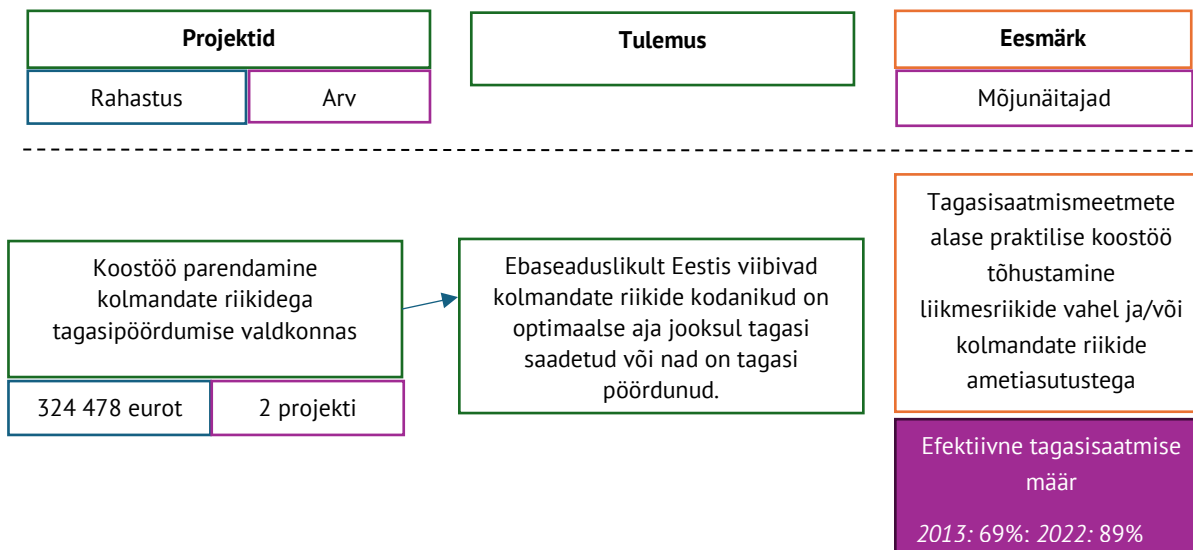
Projektid

Rahastus

Arv

Tulemus

Eesmärk

Mõjunäitajad

Koostöö parendamine kolmandate riikidega tagasipöördumise valdkonnas

324 478 eurot

2 projekti

Ebaseaduslikult Eestis viibivad kolmandate riikide kodanikud on optimaalse aja jooksul tagasi saadetud või nad on tagasi pöördunud.

Tagasisaatmismeetmete alase praktilise koostöö tõhustamine liikmesriikide vahel ja/või kolmandate riikide ametiasutustega

Efektiivne tagasisaatmise määr

*2013:* 69%: *2022:* 89%